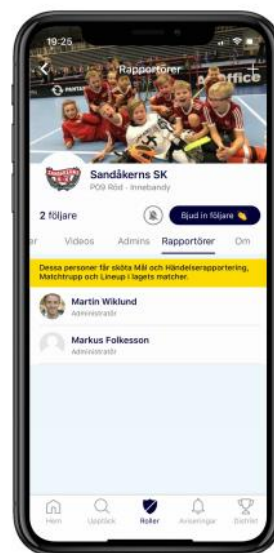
19:25

Rapportörer

Office

Sandåkerns SK

P09 Röd - Innebandy

2 följare

Bjud in följare

r Videos Admins Rapportörer Om

Dessa personer får sköta Mål och Händelserapportering, Matchtrupp och Lineup i lagets matcher.

Martin Wiklund
Administratör

Markus Folkesson
Administratör

Hem Upptäck Roller Aviseringar Statistik